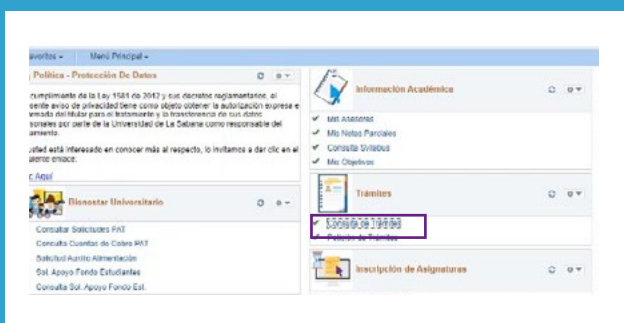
avoritos ▾ Menú Principal ▾

Política - Protección De Datos

cumplimiento de la Ley 1581 de 2012 y sus decretos reglamentarios, el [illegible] aviso de privacidad tiene como objeto obtener la autorización expresa e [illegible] del titular para el tratamiento y la transferencia de sus datos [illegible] por parte de la Universidad de La Sabana como responsable del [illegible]

usted está interesado en conocer más al respecto, lo invitamos a dar clic en el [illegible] enlace.

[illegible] Aquí

Bienestar Universitario

Consultar Solicitudes PAT
Consulta Cuentas de Cobro PAT
Solicitud Auxilio Alimentación
Sol. Apoyo Fondo Estudiantes
Consulta Sol. Apoyo Fondo Est.

Información Académica

Mis Asesorías
Mis Notas Parciales
Consulta Syllabus
Mis Objetivos

Trámites

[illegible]
Petición de Trámites

Inscripción de Asignaturas